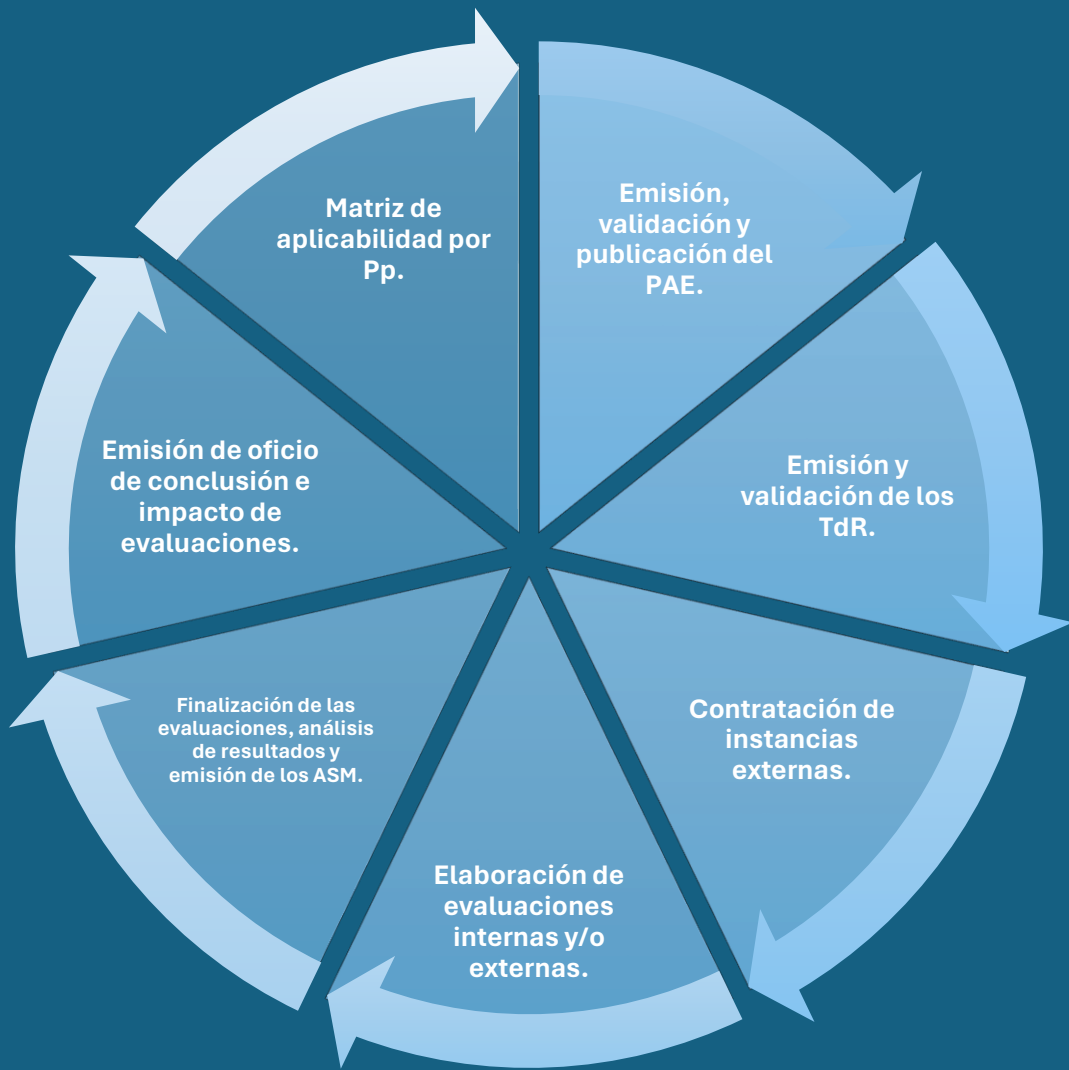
Matriz de aplicabilidad por Pp.

Emisión, validación y publicación del PAE.

Emisión y validación de los TdR.

Contratación de instancias externas.

Elaboración de evaluaciones internas y/o externas.

Finalización de las evaluaciones, análisis de resultados y emisión de los ASM.

Emisión de oficio de conclusión e impacto de evaluaciones.